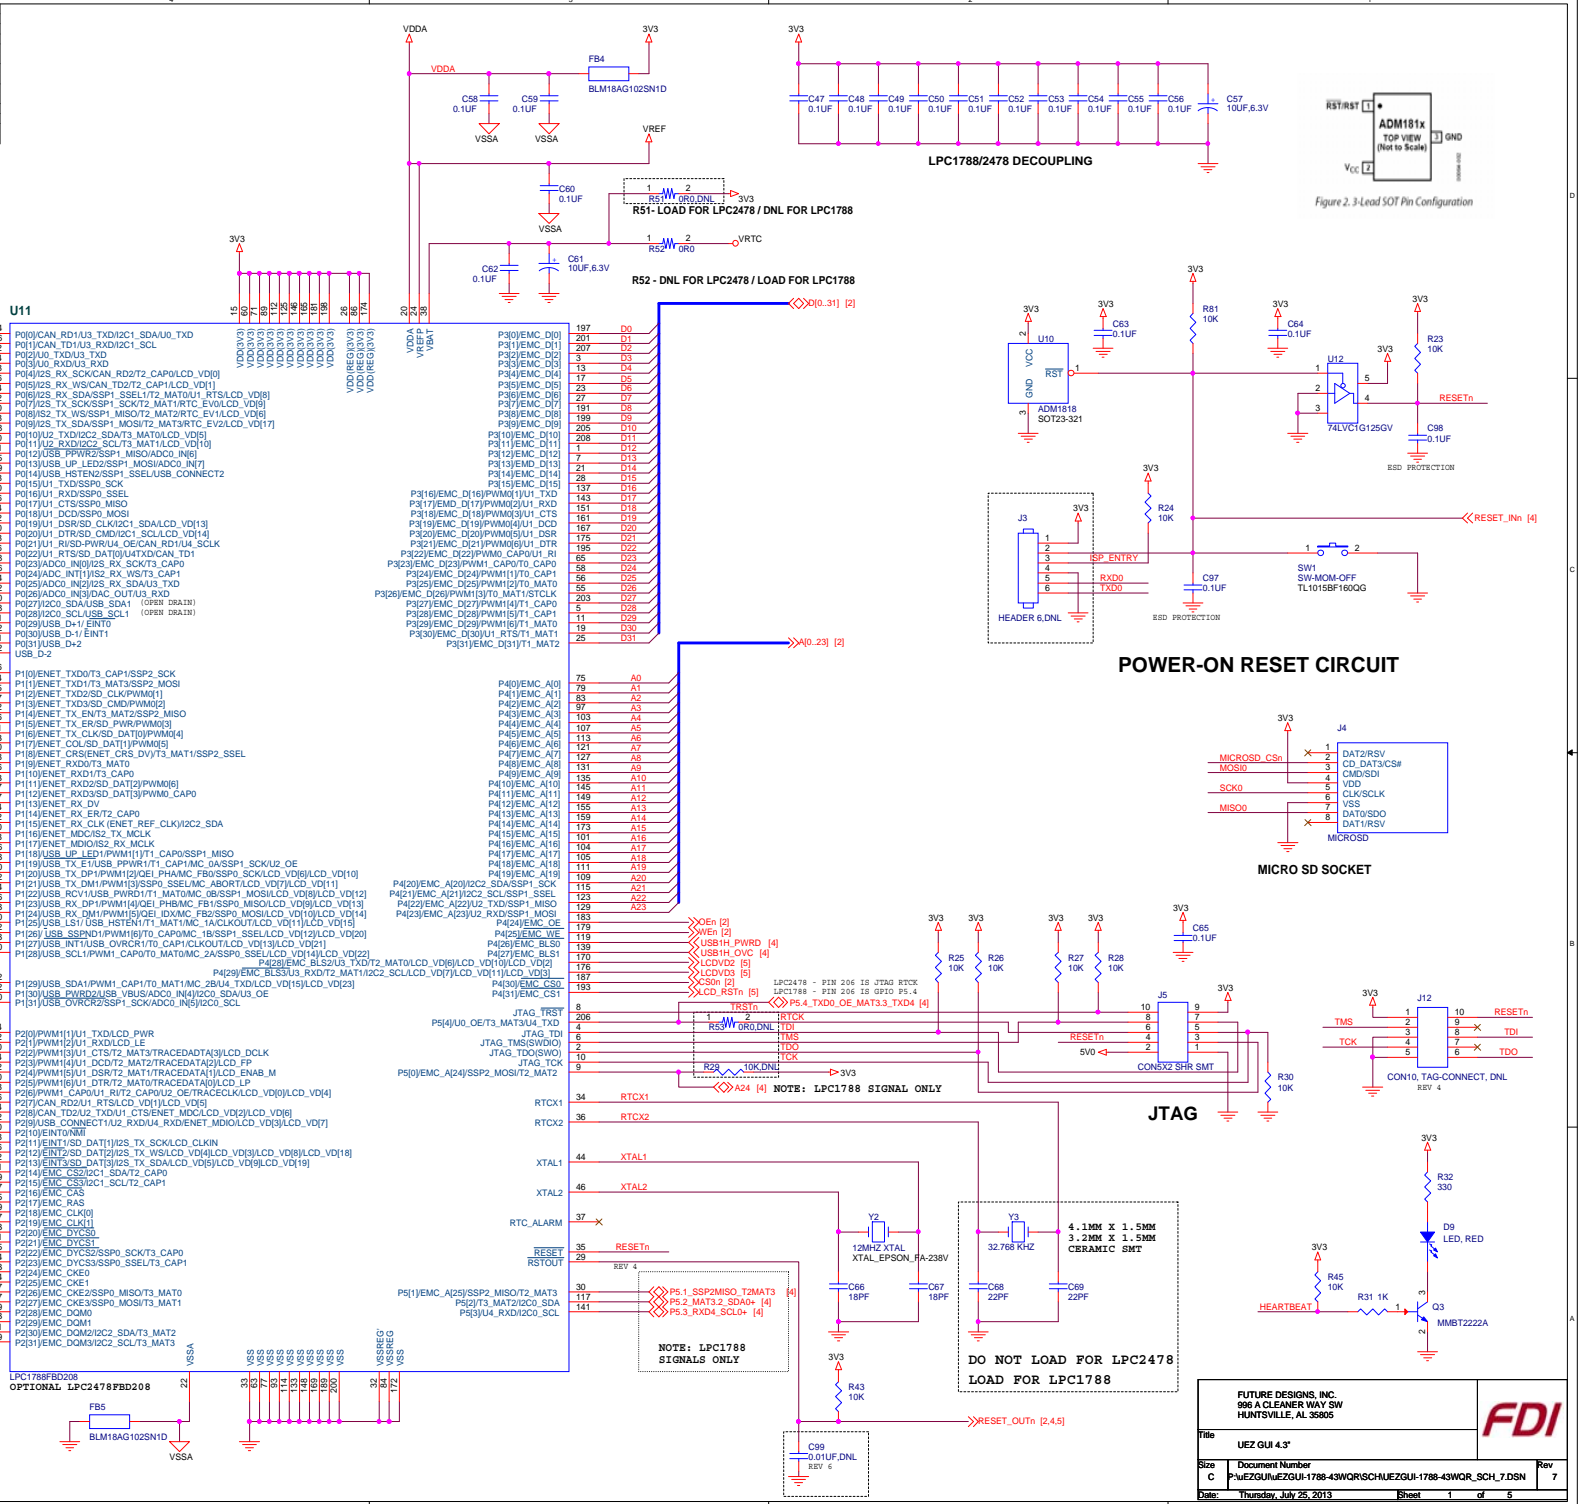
VDDA
3V3
VDDA
FB4
BLM18AG102SN1D
C58
0.1UF
C59
0.1UF
VSSA
VSSA
VREF
C60
0.1UF
VSSA
R51 0R0,DNL
3V3
R51- LOAD FOR LPC2478 / DNL FOR LPC1788
R52 0R0
VRTC
C62
0.1UF
C61
10UF,6.3V
R52 - DNL FOR LPC2478 / LOAD FOR LPC1788
3V3
C47 0.1UF
C48 0.1UF
C49 0.1UF
C50 0.1UF
C51 0.1UF
C52 0.1UF
C53 0.1UF
C54 0.1UF
C55 0.1UF
C56 0.1UF
C57 10UF,6.3V
LPC1788/2478 DECOUPLING
RST/RST
ADM181x
TOP VIEW
(Not to Scale)
GND
VCC
Figure 2. 3-Lead SOT Pin Configuration
U11
3V3
D[0..31] [2]
A[0..23] [2]
POWER-ON RESET CIRCUIT
U10
ADM1818
SOT23-321
RST
C63 0.1UF
R81 10K
C64 0.1UF
U12
74LVC1G125GV
R23 10K
RESETn
C98 0.1UF
ESD PROTECTION
R24 10K
RESET_INn [4]
J3
HEADER 6,DNL
ISP_ENTRY
RXD0
TXD0
C97 0.1UF
ESD PROTECTION
SW1
SW-MOM-OFF
TL1015BF160QG
J4
MICROSD_CSn
MOSI0
SCK0
MISO0
DAT2/RSV
CD_DAT3/CS#
CMD/SDI
VDD
CLK/SCLK
VSS
DAT0/SDO
DAT1/RSV
MICROSD
MICRO SD SOCKET
OEn [2]
WEn [2]
USB1H_PWRD [4]
USB1H_OVC [4]
LCDVD2 [5]
LCDVD3 [5]
CSOn [2]
LCD_RSTn [5]
LPC2478 - PIN 206 IS JTAG RTCK
LPC1788 - PIN 206 IS GPIO P5.4
P5.4_TXD0_OE_MAT3.3_TXD4 [4]
TRSTn
RTCK
TDI
TMS
TDO
TCK
R53 0R0,DNL
R29 10K,DNL
3V3
A24 [4]
NOTE: LPC1788 SIGNAL ONLY
R25 10K
R26 10K
R27 10K
R28 10K
C65 0.1UF
J5
RESETn
5V0
CON5X2 SHR SMT
R30 10K
JTAG
J12
TMS
TCK
RESETn
TDI
TDO
CON10, TAG-CONNECT, DNL
REV 4
RTCX1
RTCX2
XTAL1
XTAL2
RESETn
REV 4
Y2
12MHZ XTAL
XTAL_EPSON_FA-238V
C66 18PF
C67 18PF
Y3
32.768 KHZ
C68 22PF
C69 22PF
4.1MM X 1.5MM
3.2MM X 1.5MM
CERAMIC SMT
DO NOT LOAD FOR LPC2478
LOAD FOR LPC1788
P5.1_SSP2MISO_T2MAT3 [4]
P5.2_MAT3.2_SDA0+ [4]
P5.3_RXD4_SCL0+ [4]
NOTE: LPC1788
SIGNALS ONLY
R32 330
D9
LED, RED
R45 10K
R31 1K
HEARTBEAT
Q3
MMBT2222A
R43 10K
RESET_OUTn [2,4,5]
C99
0.01UF,DNL
REV 6
LPC1788FBD208
OPTIONAL LPC2478FBD208
FB5
BLM18AG102SN1D
VSSA
FUTURE DESIGNS, INC.
996 A CLEANER WAY SW
HUNTSVILLE, AL 35805
Title
UEZ GUI 4.3"
Size C
Document Number
P:\uEZGUI\uEZGUI-1788-43WQR\SCH\UEZGUI-1788-43WQR_SCH_7.DSN
Rev 7
Date: Thursday, July 25, 2013
Sheet 1 of 5